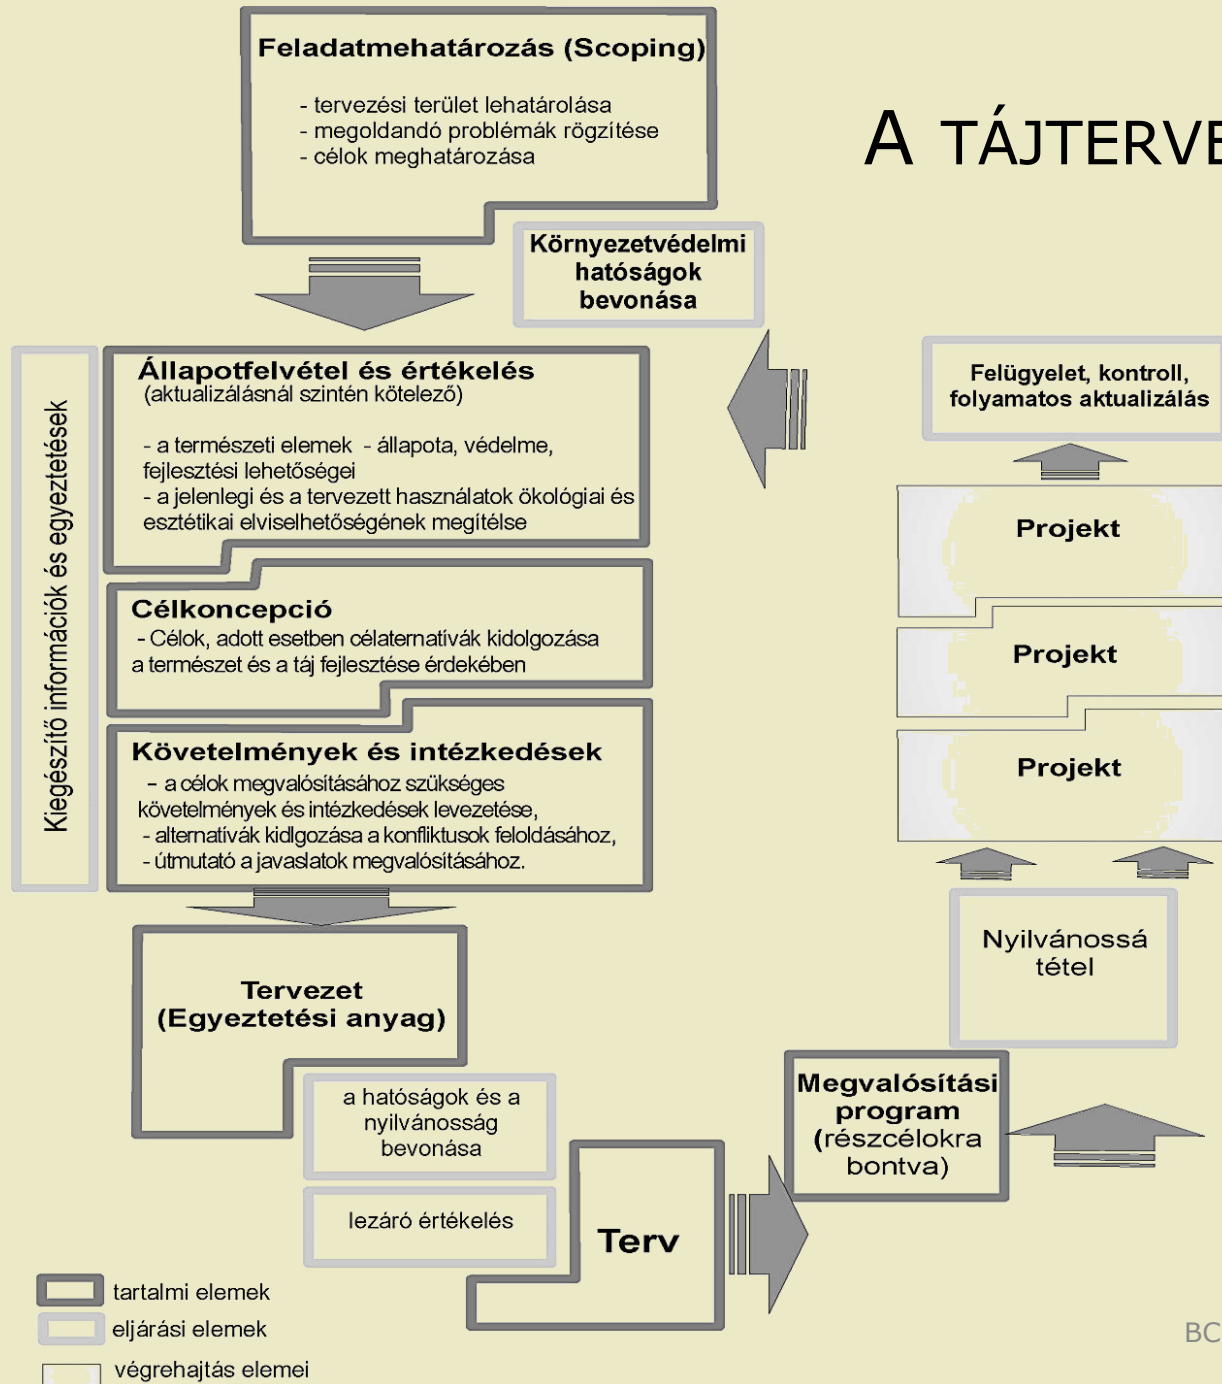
Feladatmehatározás (Scoping)

- tervezési terület lehatárolása
- megoldandó problémák rögzítése
- célok meghatározása

A TÁJTERVE

Környezetvédelmi hatóságok bevonása

Kiegészítő információk és egyeztetések

Állapotfelvétel és értékelés
(aktualizálásnál szintén kötelező)

- a természeti elemek - állapota, védelme, fejlesztési lehetőségei
- a jelenlegi és a tervezett használatok ökológiai és esztétikai elviselhetőségének megítélse

Célkoncepció
- Célok, adott esetben célaternatívák kidolgozása a természet és a táj fejlesztése érdekében

Követelmények és intézkedések
- a célok megvalósításához szükséges követelmények és intézkedések levezetése,
- alternatívák kidlgozása a konfliktusok feloldásához,
- útmutató a javaslatok megvalósításához.

Tervezet
(Egyeztetési anyag)

a hatóságok és a nyilvánosság bevonása

lezáró értékelés

Terv

Felügyelet, kontroll, folyamatos aktualizálás

Projekt

Projekt

Projekt

Nyilvánossá tétel

Megvalósítási program (részcélokra bontva)

tartalmi elemek
eljárási elemek
végrehajtás elemei

BC